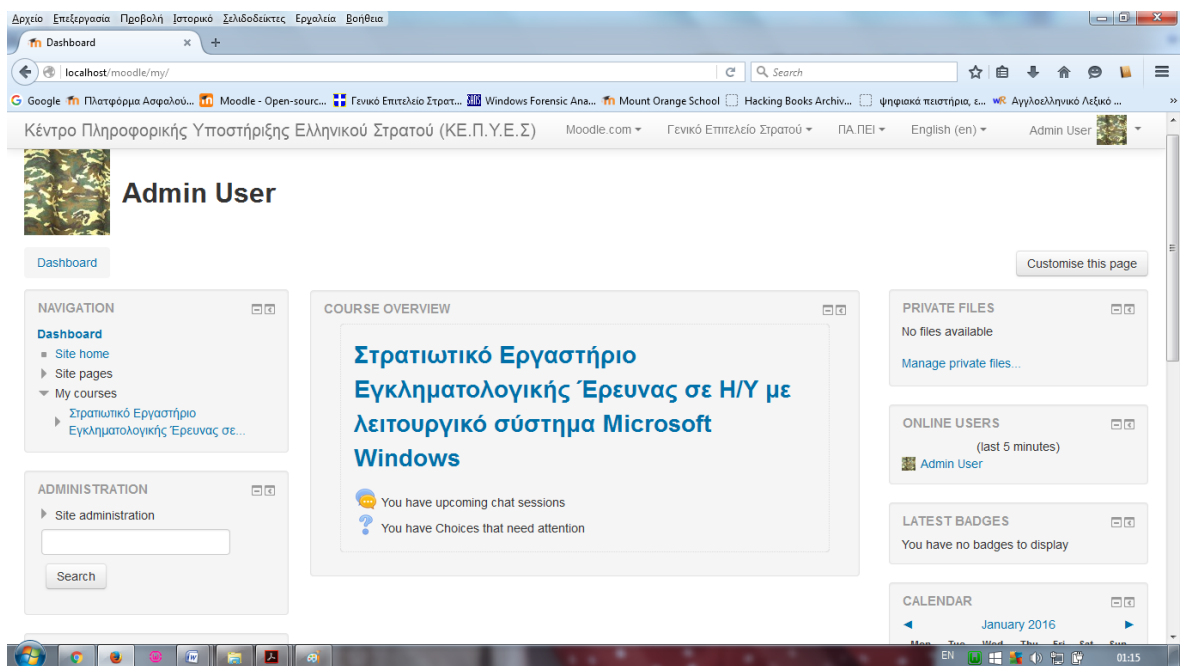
Αρχείο Επεξεργασία Προβολή Ιστορικό Σελιδοδείκτες Εργαλεία Βοήθεια

Dashboard

localhost/moodle/my/

Search

Google Πλατφόρμα Ασφαλού... Moodle - Open-sourc... Γενικό Επιτελείο Στρατ... Windows Forensic Ana... Mount Orange School Hacking Books Archiv... ψηφιακά πειστήρια, ε... Αγγλοελληνικό Λεξικό ...

Κέντρο Πληροφορικής Υποστήριξης Ελληνικού Στρατού (ΚΕ.Π.Υ.Ε.Σ) Moodle.com Γενικό Επιτελείο Στρατού ΠΑ.ΠΕΙ English (en) Admin User

Admin User

Dashboard

Customise this page

NAVIGATION

Dashboard
Site home
Site pages
My courses
Στρατιωτικό Εργαστήριο Εγκληματολογικής Έρευνας σε...

ADMINISTRATION

Site administration

Search

COURSE OVERVIEW

Στρατιωτικό Εργαστήριο Εγκληματολογικής Έρευνας σε Η/Υ με λειτουργικό σύστημα Microsoft Windows

You have upcoming chat sessions

You have Choices that need attention

PRIVATE FILES

No files available

Manage private files...

ONLINE USERS

(last 5 minutes)

Admin User

LATEST BADGES

You have no badges to display

CALENDAR

January 2016

EN 01:15